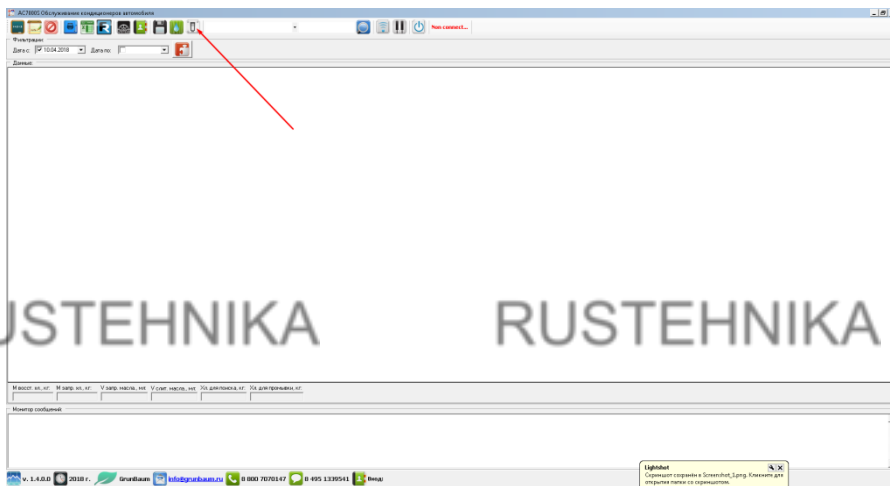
AC7000S Обслуживание кондиционеров автомобиля

Has connect...

Фильтрация
Дата с: 10.04.2018 Дата по:

Данные

USTEHNIKA RUSTEHNIKA

M восст. хл., кг. M запр. хл., кг. V запр. масла., мл. V слит. масла., мл. Хл. для поиска, кг. Хл. для промывки, кг.

Монитор сообщений

v. 1.4.0.0 2018 г. GrunBaum info@grunbaum.ru 8 800 7070147 8 495 1339541 Вход

Lightshot
Скриншот сохранён в Screenshot_1.png. Кликните для открытия папки со скриншотом.